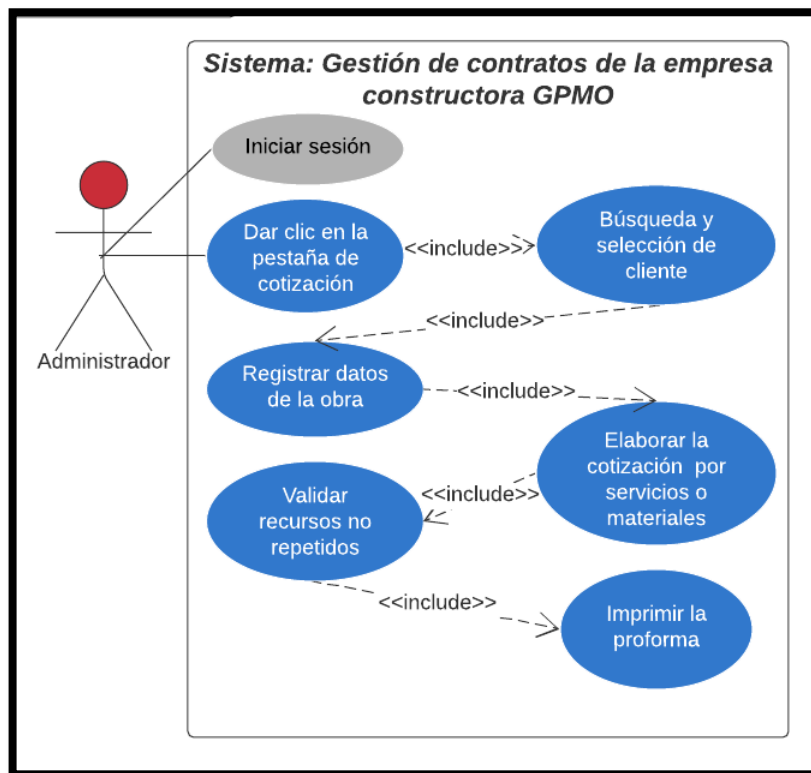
Sistema: Gestión de contratos de la empresa constructora GPMO

Iniciar sesión

Dar clic en la pestaña de cotización

<<include>>

Búsqueda y selección de cliente

<<include>>

Administrador

Registrar datos de la obra

<<include>>

Elaborar la cotización por servicios o materiales

<<include>>

Validar recursos no repetidos

<<include>>

Imprimir la proforma